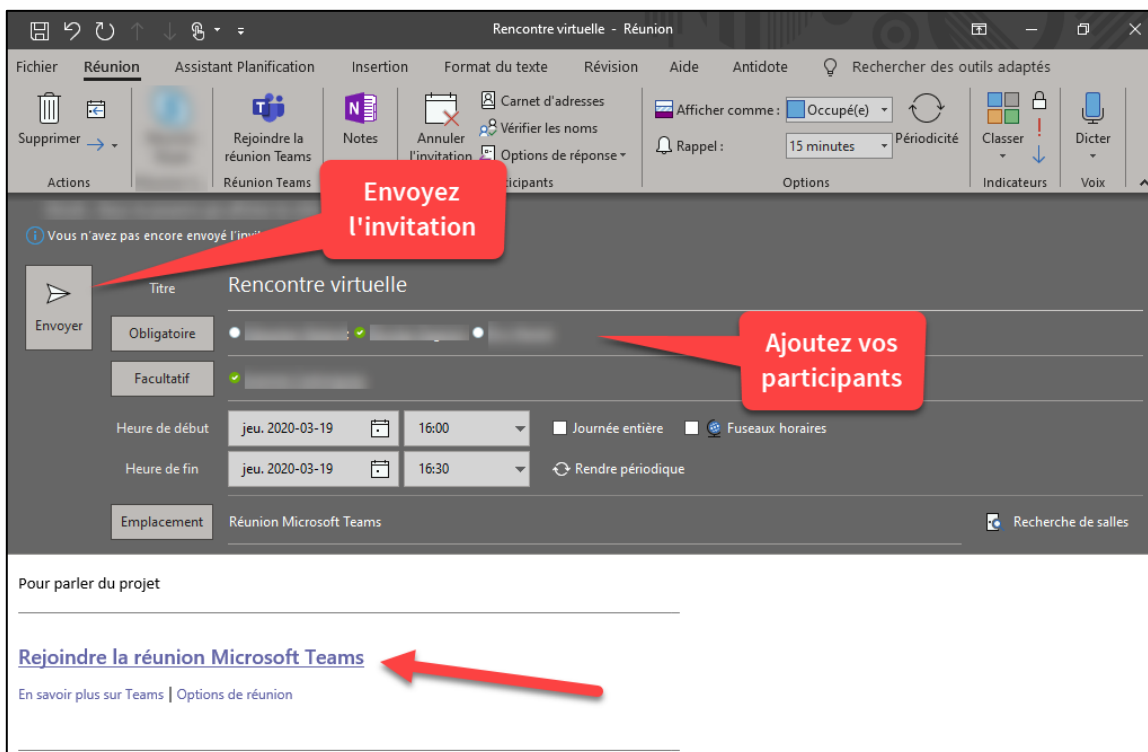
Rencontre virtuelle - Réunion

Fichier Réunion Assistant Planification Insertion Format du texte Révision Aide Antidote Rechercher des outils adaptés

Supprimer
Actions

Rejoindre la réunion Teams
Réunion Teams

Notes

Annuler l'invitation

Carnet d'adresses
Vérifier les noms
Options de réponse
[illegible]icipants

Afficher comme : Occupé(e)
Rappel : 15 minutes
Périodicité
Options

Classer
Indicateurs

Dicter
Voix

Envoyez l'invitation

Vous n'avez pas encore envoyé l'invi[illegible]

Envoyer

Titre Rencontre virtuelle

Obligatoire

Facultatif

Ajoutez vos participants

Heure de début jeu. 2020-03-19 16:00 Journée entière Fuseaux horaires

Heure de fin jeu. 2020-03-19 16:30 Rendre périodique

Emplacement Réunion Microsoft Teams

Recherche de salles

Pour parler du projet

Rejoindre la réunion Microsoft Teams

En savoir plus sur Teams | Options de réunion